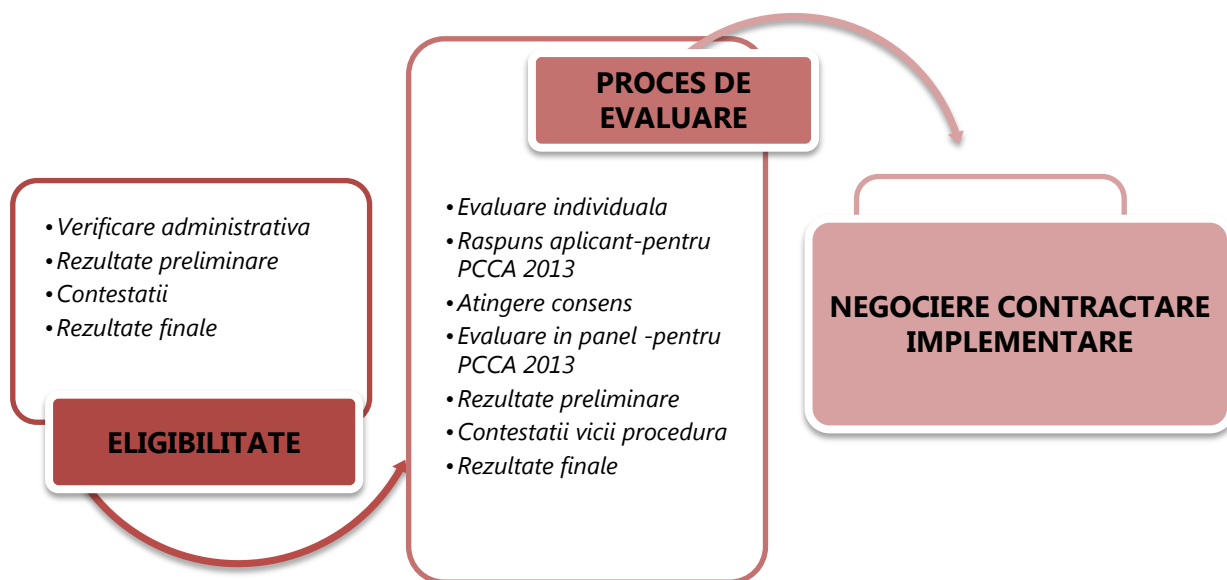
• Verificare administrativa
• Rezultate preliminare
• Contestatii
• Rezultate finale

ELIGIBILITATE

PROCES DE EVALUARE

• Evaluare individuala
• Raspuns aplicant-pentru PCCA 2013
• Atingere consens
• Evaluare in panel -pentru PCCA 2013
• Rezultate preliminare
• Contestatii vicii procedura
• Rezultate finale

NEGOCIERE CONTRACTARE IMPLEMENTARE